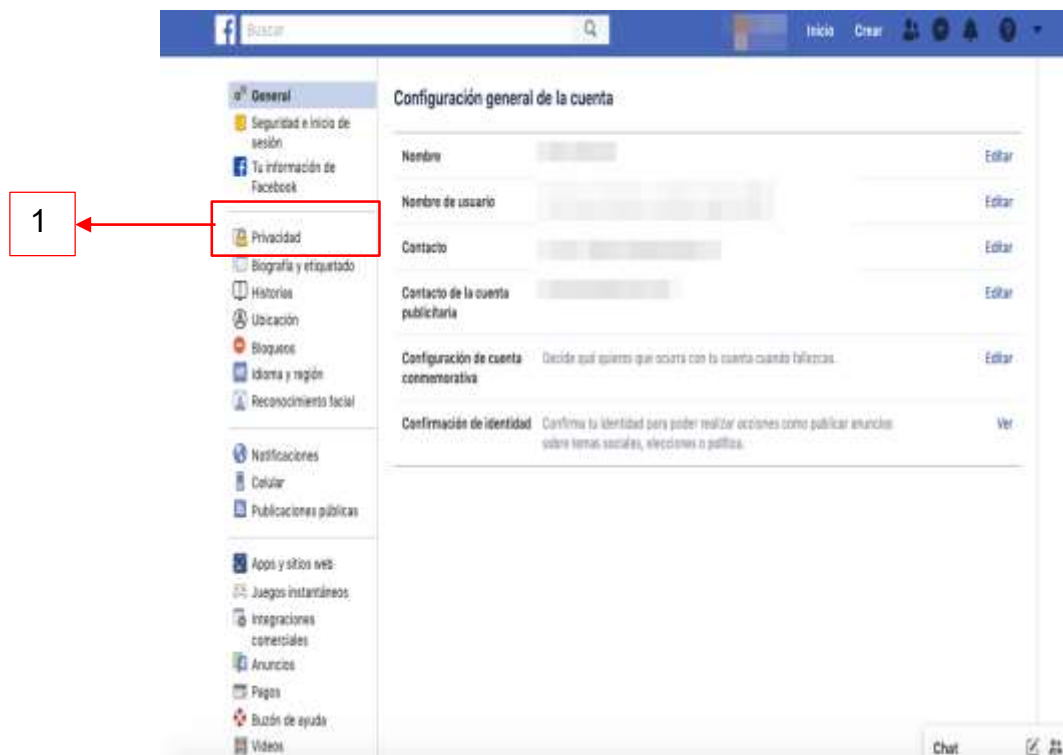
Buscar

Inicio Crear

General
Seguridad e inicio de sesión
Tu información de Facebook

1

Privacidad
Biografía y etiquetado
Historias
Ubicación
Bloqueos
Idioma y región
Reconocimiento facial

Notificaciones
Celular
Publicaciones públicas

Apps y sitios web
Juegos instantáneos
Integraciones comerciales
Anuncios
Pagos
Buzón de ayuda
Videos

Configuración general de la cuenta

| | | |
|---|---|---|
| Nombre | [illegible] | Editar |
| Nombre de usuario | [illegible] | Editar |
| Contacto | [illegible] | Editar |
| Contacto de la cuenta publicitaria | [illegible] | Editar |
| Configuración de cuenta conmemorativa | Decide qué quieres que ocurra con tu cuenta cuando fallezcas. | Editar |
| Confirmación de identidad | Confirma tu identidad para poder realizar acciones como publicar anuncios sobre temas sociales, elecciones o política. | Ver |

Chat